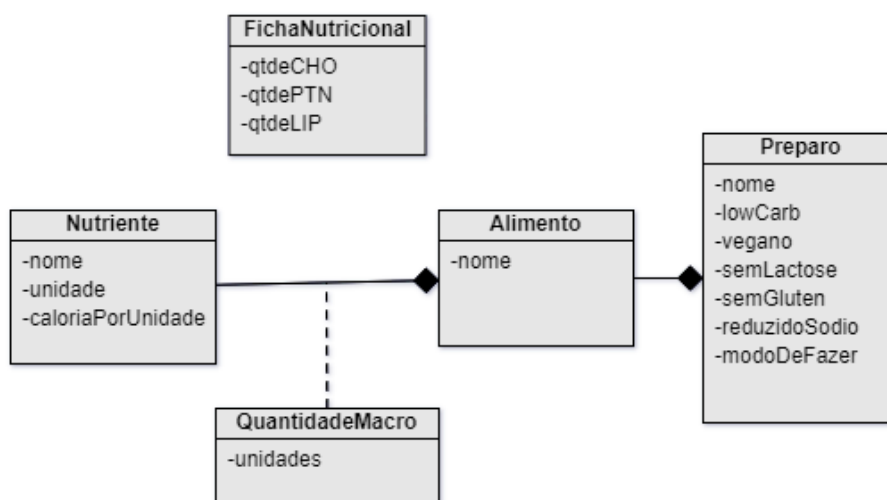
FichaNutricional
-qtdeCHO
-qtdePTN
-qtdeLIP

Preparo
-nome
-lowCarb
-vegano
-semLactose
-semGluten
-reduzidoSodio
-modoDeFazer

Nutriente
-nome
-unidade
-caloriaPorUnidade

Alimento
-nome

QuantidadeMacro
-unidades